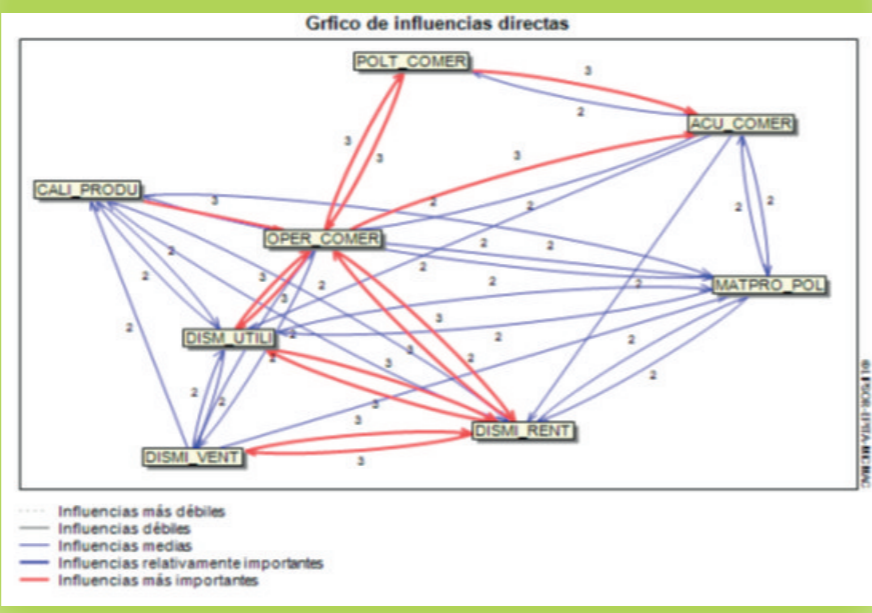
Grfico de influencias directas

POLT_COMER
ACU_COMER
CALI_PRODU
OPER_COMER
MATPRO_POL
DISM_UTILI
DISMI_RENT
DISMI_VENT

3
2
3
3
3
2
2
2
2
3
2
2
2
2
2
2
3
2
2
3
3
2
3
2
2
2
2
2
3
2
2
3
3

© LIPSOR-EPITA-MICMAC

Influencias más débiles
Influencias débiles
Influencias medias
Influencias relativamente importantes
Influencias más importantes